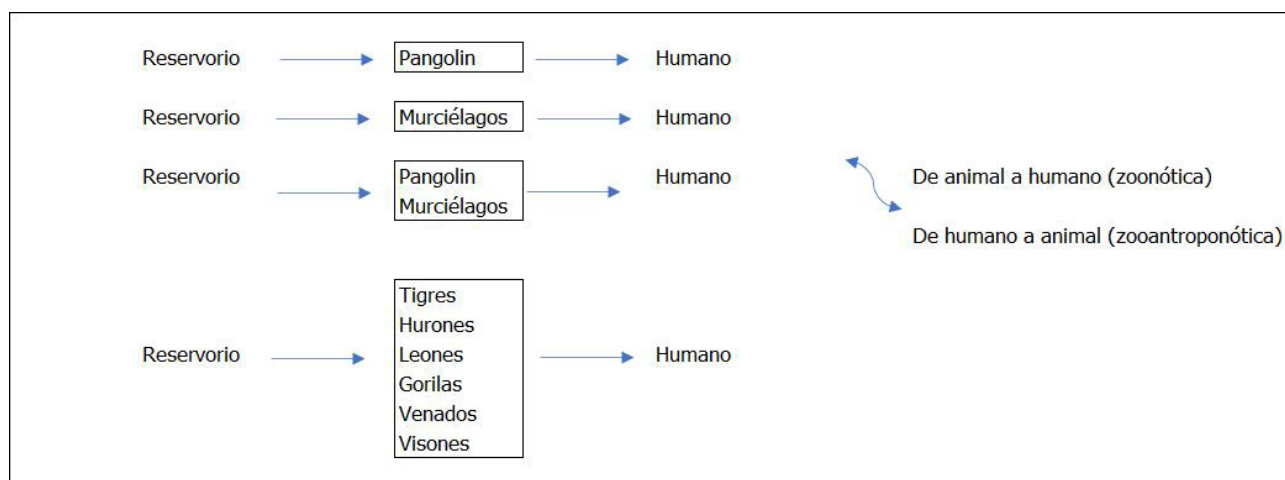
Reservorio Pangolin Humano

Reservorio Murciélagos Humano

Reservorio Pangolin Murciélagos Humano

De animal a humano (zoonótica)

De humano a animal (zooantroponótica)

Reservorio Tigres Hurones Leones Gorilas Venados Visones Humano